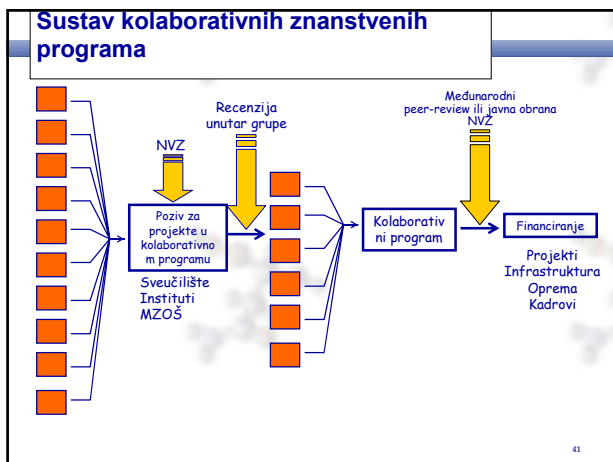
Sustav kolaborativnih znanstvenih programa

Recenzija unutar grupe

Međunarodni peer-review ili javna obrana NVZ

NVZ

Poziv za projekte u kolaborativno m programu

Sveučilište Instituti MZOŠ

Kolaborativ ni program

Financiranje

Projekti Infrastruktura Oprema Kadrovi

41